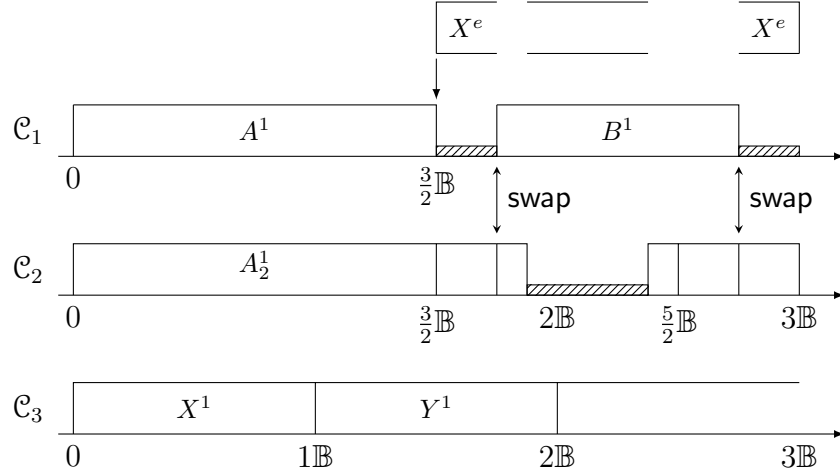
$X^e$

$X^e$

$\mathcal{C}_1$

$A^1$

$B^1$

0

$\frac{3}{2}\mathbb{B}$

swap

swap

$\mathcal{C}_2$

$A_2^1$

0

$\frac{3}{2}\mathbb{B}$

$2\mathbb{B}$

$\frac{5}{2}\mathbb{B}$

$3\mathbb{B}$

$\mathcal{C}_3$

$X^1$

$Y^1$

0

$1\mathbb{B}$

$2\mathbb{B}$

$3\mathbb{B}$